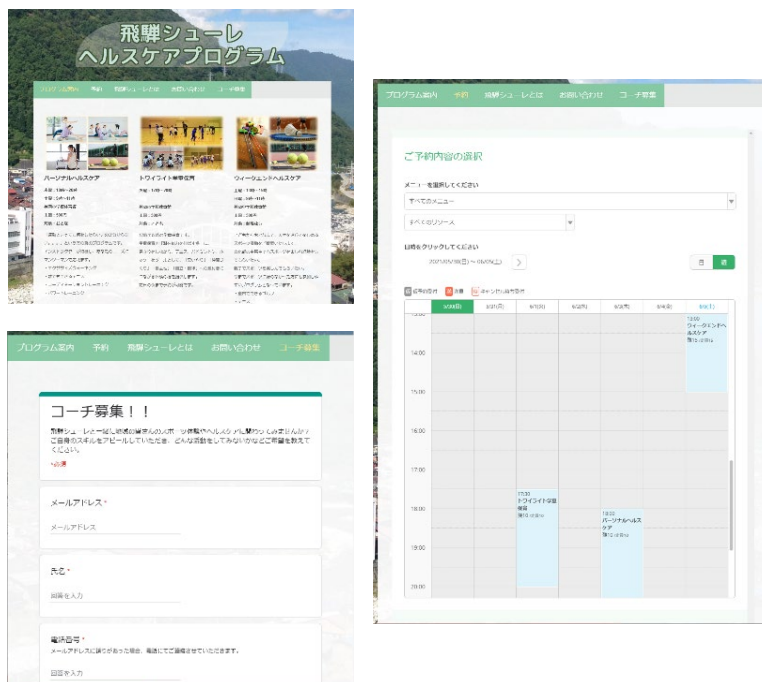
飛騨シューレ
ヘルスケアプログラム

プログラム案内　予約　飛騨シューレとは　お問い合わせ　コーチ募集

パーソナルヘルスケア

トワイライト卓球教室

ウィークエンドヘルスケア

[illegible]

プログラム案内　予約　飛騨シューレとは　お問い合わせ　コーチ募集

コーチ募集！！

飛騨シューレと一緒に地域の皆さんのスポーツ体験やヘルスケアに関わってみませんか？ご自身のスキルをアピールしていただき、どんな活動をしてみたいかなどご希望を教えてください。

*必須

メールアドレス *

メールアドレス

氏名 *

回答を入力

電話番号 *

メールアドレスに誤りがあった場合、電話にてご連絡させていただきます。

回答を入力

プログラム案内　予約　飛騨シューレとは　お問い合わせ　コーチ募集

ご予約内容の選択

メニューを選択してください

すべてのメニュー

すべてのリソース

日時をクリックしてください

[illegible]

日　週

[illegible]

| | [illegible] | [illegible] | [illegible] | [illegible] | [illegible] | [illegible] | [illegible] |
|---|---|---|---|---|---|---|---|
| 14:00 | | | | | | | 12:00 ウィークエンドヘルスケア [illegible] |
| 15:00 | | | | | | | |
| 16:00 | | | | | | | |
| 17:00 | | | | | | | |
| 18:00 | | | 17:30 トワイライト卓球教室 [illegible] | | 18:00 パーソナルヘルスケア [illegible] | | |
| 19:00 | | | | | | | |
| 20:00 | | | | | | | |